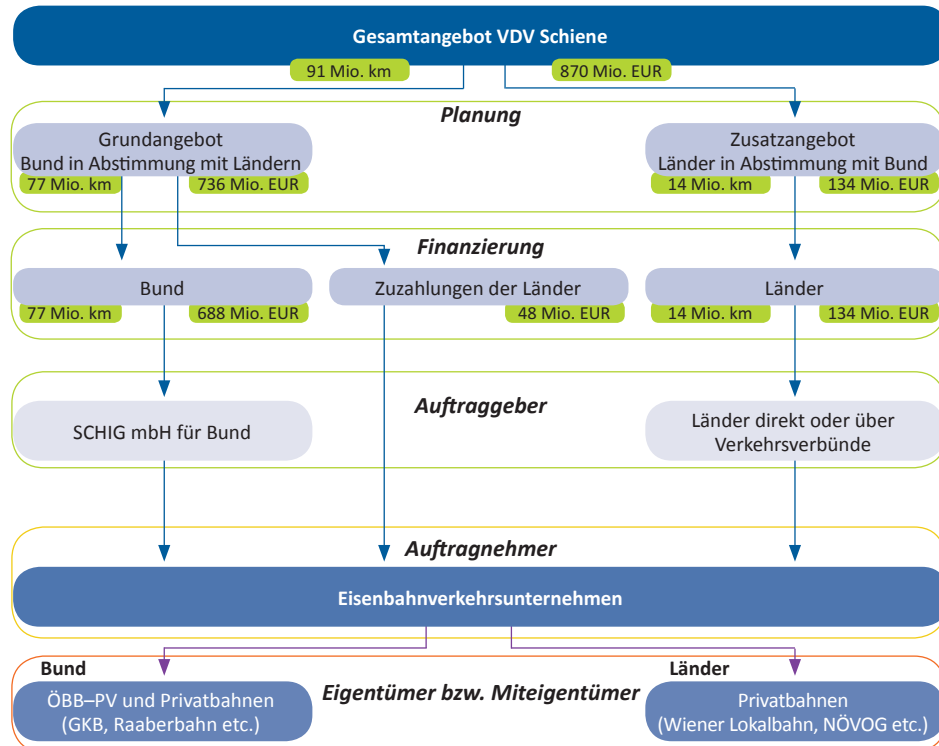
Gesamtangebot VDV Schiene

91 Mio. km

870 Mio. EUR

Planung

Grundangebot
Bund in Abstimmung mit Ländern

77 Mio. km

736 Mio. EUR

Zusatzangebot
Länder in Abstimmung mit Bund

14 Mio. km

134 Mio. EUR

Finanzierung

Bund

77 Mio. km

688 Mio. EUR

Zuzahlungen der Länder

48 Mio. EUR

Länder

14 Mio. km

134 Mio. EUR

Auftraggeber

SCHIG mbH für Bund

Länder direkt oder über Verkehrsverbünde

Auftragnehmer

Eisenbahnverkehrsunternehmen

Bund

Länder

Eigentümer bzw. Miteigentümer

ÖBB–PV und Privatbahnen
(GKB, Raaberbahn etc.)

Privatbahnen
(Wiener Lokalbahn, NÖVOG etc.)